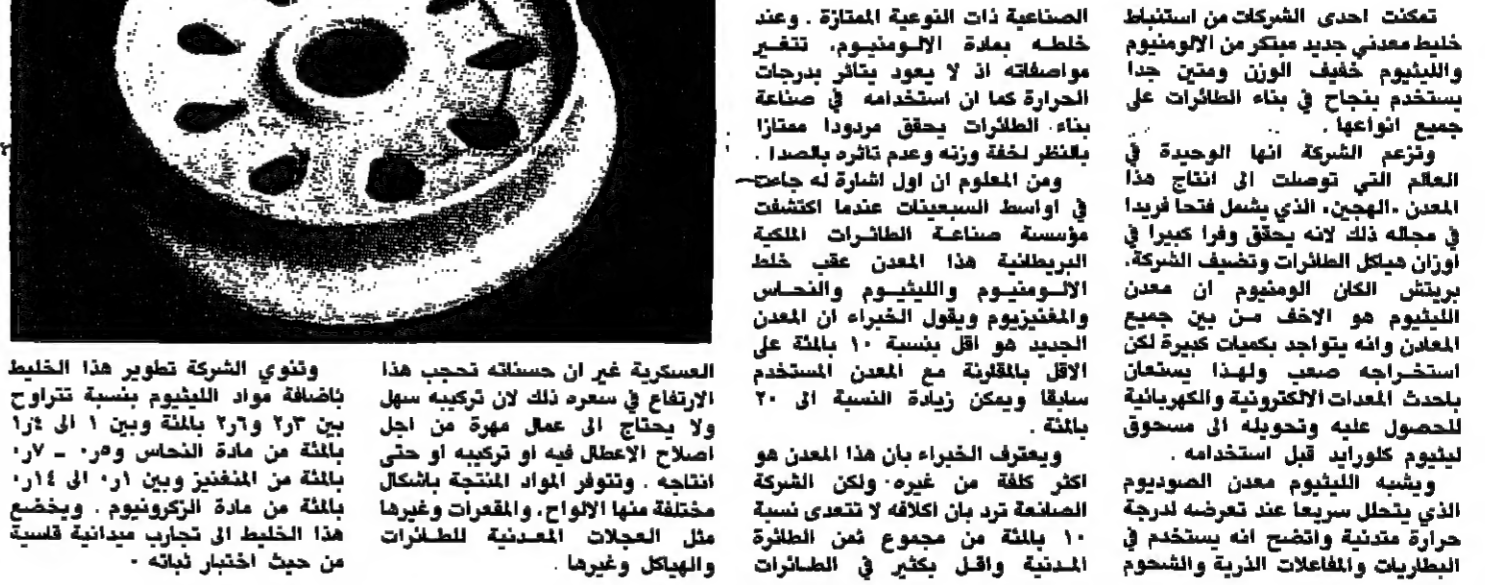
تمكنت احدى الشركات من استنباط خليط معدني جديد مبتكر من الالومنيوم والليثيوم خفيف الوزن ومتين جدا يستخدم بنجاح في بناء الطائرات على جميع انواعها .

وتزعم الشركة انها الوحيدة في العالم التي توصلت الى انتاج هذا المعدن «الهجين» الذي يشمل فتحا فريدا في مجاله ذلك لانه يحقق وفرا كبيرا في اوزان هياكل الطائرات وتضيف الشركة، بريتش الكان الومنيوم ان معدن الليثيوم هو الاخف من بين جميع المعادن وانه يتواجد بكميات كبيرة لكن استخراجه صعب ولهذا يستعان بأحدث المعدات الالكترونية والكهربائية للحصول عليه وتحويله الى مسحوق ليثيوم كلورايد قبل استخدامه .

ويشبه الليثيوم معدن الصوديوم الذي يتحلل سريعا عند تعرضه لدرجة حرارة متدنية واتضح انه يستخدم في البطاريات والمفاعلات الذرية والشحوم

الصناعية ذات النوعية الممتازة . وعند خلطه بمادة الالومنيوم، تتغير مواصفاته اذ لا يعود يتأثر بدرجات الحرارة كما ان استخدامه في صناعة بناء الطائرات يحقق مردودا ممتازا بالنظر لخفة وزنه وعدم تأثره بالصدا .

ومن المعلوم ان اول اشارة له جاءت في اواسط السبعينات عندما اكتشفت مؤسسة صناعة الطائرات الملكية البريطانية هذا المعدن عقب خلط الالومنيوم والليثيوم والنحاس والمغنيزيوم ويقول الخبراء ان المعدن الجديد هو اقل بنسبة ١٠ بالمئة على الاقل بالمقارنة مع المعدن المستخدم سابقا ويمكن زيادة النسبة الى ٢٠ بالمئة .

ويعترف الخبراء بأن هذا المعدن هو اكثر كلفة من غيره، ولكن الشركة الصانعة ترد بأن اكلافه لا تتعدى نسبة ١٠ بالمئة من مجموع ثمن الطائرة المدنية واقل بكثير في الطائرات

العسكرية غير ان حسناته تحجب هذا الارتفاع في سعره ذلك لان تركيبه سهل ولا يحتاج الى عمال مهرة من اجل اصلاح الاعطال فيه او تركيبه او حتى انتاجه . وتتوفر المواد المنتجة باشكال مختلفة منها الالواح، والمقعرات وغيرها مثل العجلات المعدنية للطائرات والهياكل وغيرها .

وتنوي الشركة تطوير هذا الخليط باضافة مواد الليثيوم بنسبة تتراوح بين ٢ر٣ و٦ر٢ بالمئة وبين ١ الى ٤ر١ بالمئة من مادة النحاس و٥ر٠ ـ ٧ر٠ بالمئة من المنغنيز وبين ١ر٠ الى ١٤ر٠ بالمئة من مادة الزركونيوم . ويخضع هذا الخليط الى تجارب ميدانية قاسية من حيث اختبار ثباته .